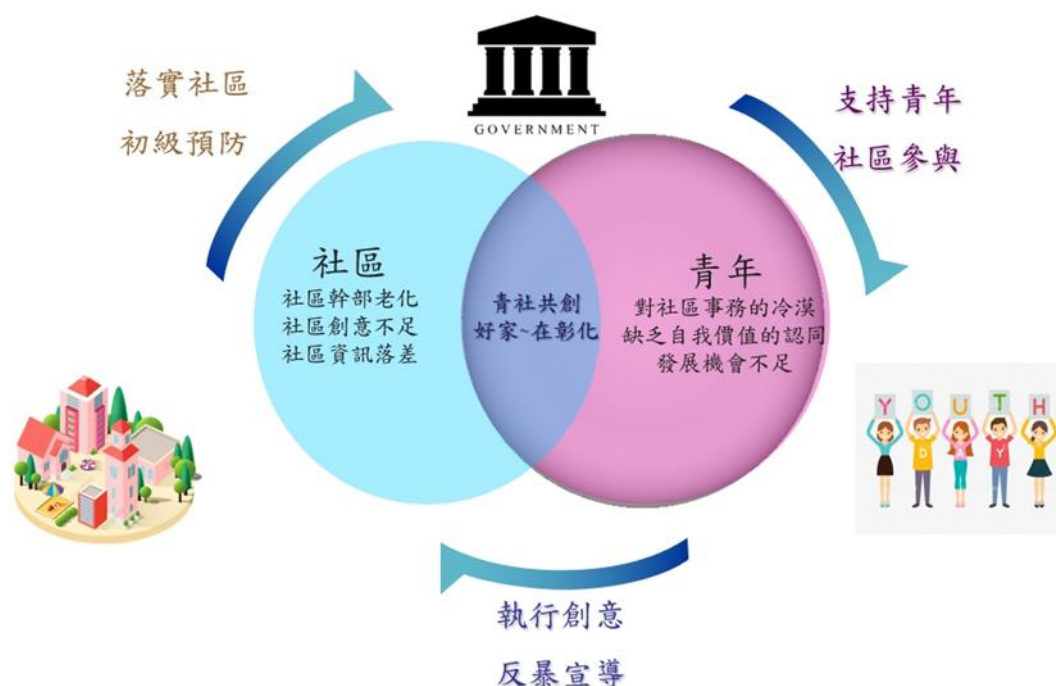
落實社區
初級預防

GOVERNMENT

支持青年
社區參與

社區
社區幹部老化
社區創意不足
社區資訊落差

青社共創
好家~在彰化

青年
對社區事務的冷漠
缺乏自我價值的認同
發展機會不足

Y O U T H
D A Y

執行創意
反暴宣導